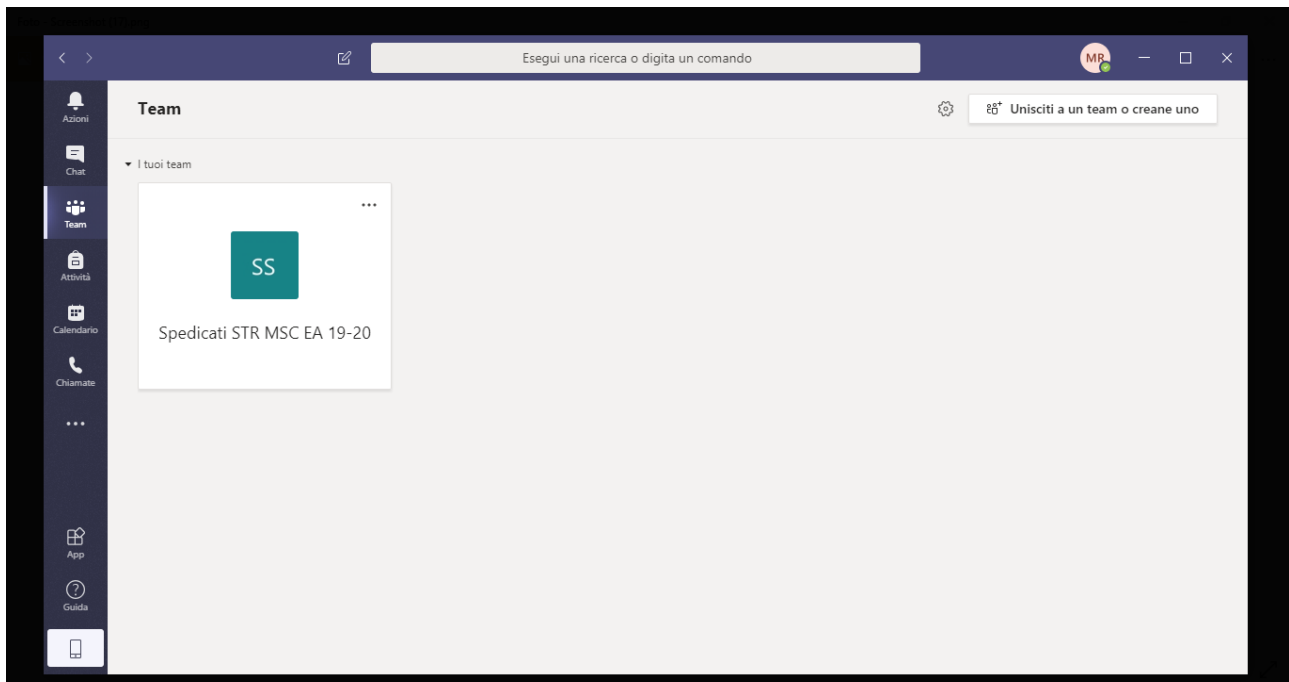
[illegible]

Esegui una ricerca o digita un comando

MR

Azioni

Chat

Team

Attività

Calendario

Chiamate

...

App

Guida

Team

Unisciti a un team o creane uno

I tuoi team

...

SS

Spedicati STR MSC EA 19-20